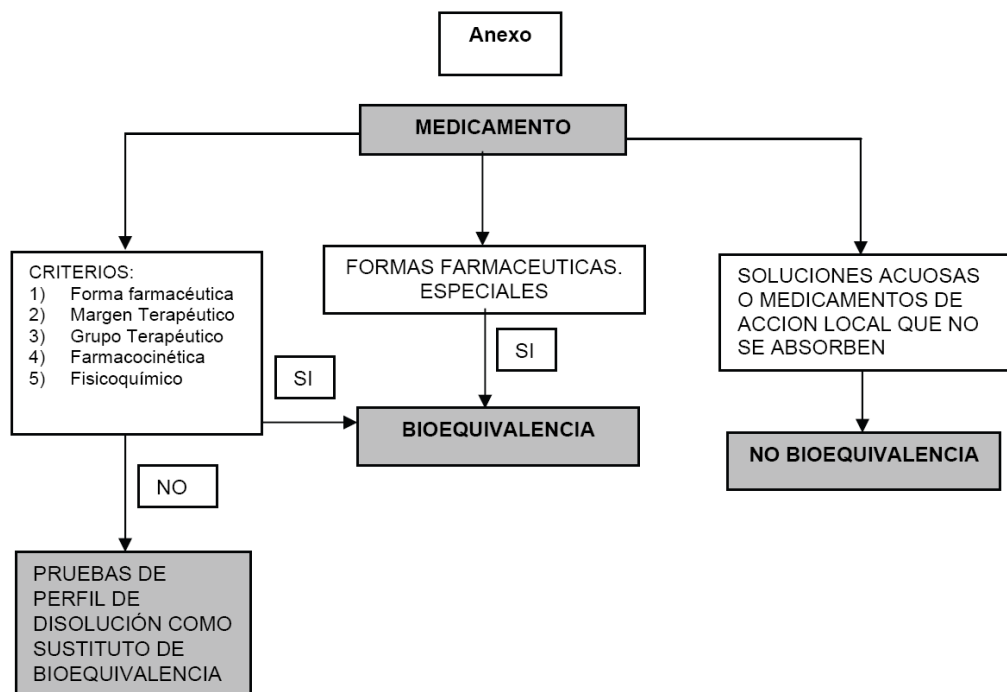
Anexo

MEDICAMENTO

CRITERIOS:
1) Forma farmacéutica
2) Margen Terapéutico
3) Grupo Terapéutico
4) Farmacocinética
5) Fisicoquímico

FORMAS FARMACEUTICAS. ESPECIALES

SOLUCIONES ACUOSAS O MEDICAMENTOS DE ACCION LOCAL QUE NO SE ABSORBEN

SI

SI

BIOEQUIVALENCIA

NO BIOEQUIVALENCIA

NO

PRUEBAS DE PERFIL DE DISOLUCIÓN COMO SUSTITUTO DE BIOEQUIVALENCIA